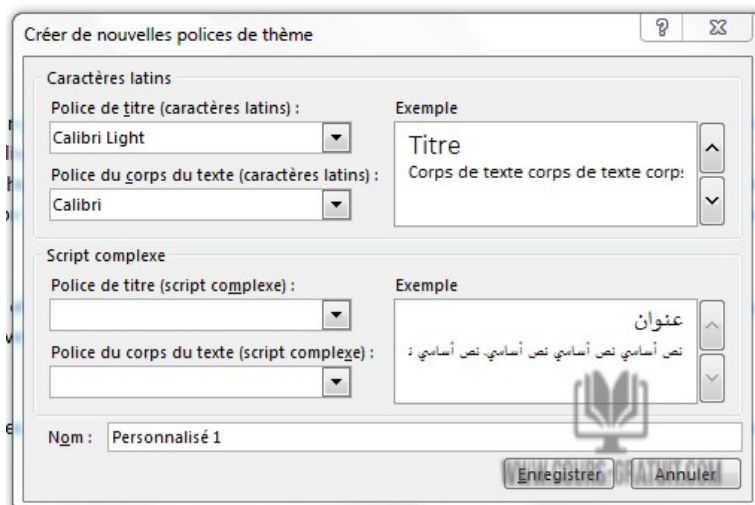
Créer de nouvelles polices de thème

?

Caractères latins

Police de titre (caractères latins) :

Calibri Light

Police du corps du texte (caractères latins) :

Calibri

Exemple

Titre

Corps de texte corps de texte corps

Script complexe

Police de titre (script complexe) :

Police du corps du texte (script complexe) :

Exemple

عنوان

نص أساسي نص أساسي نص أساسي. نص أساسي :

Nom : Personnalisé 1

WWW.COURS-GRATUIT.COM

Enregistrer

Annuler